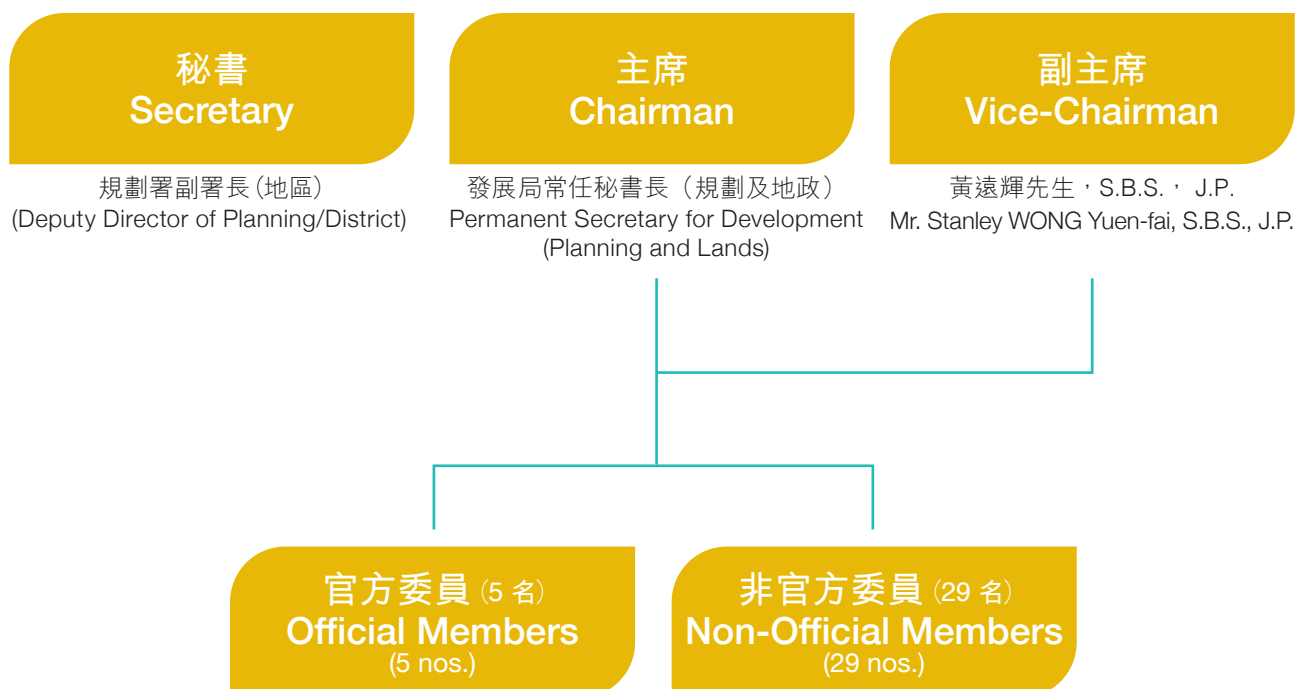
秘書
Secretary

規劃署副署長(地區)
(Deputy Director of Planning/District)

主席
Chairman

發展局常任秘書長（規劃及地政）
Permanent Secretary for Development (Planning and Lands)

副主席
Vice-Chairman

黃遠輝先生，S.B.S.， J.P.
Mr. Stanley WONG Yuen-fai, S.B.S., J.P.

官方委員 (5 名)
Official Members
(5 nos.)

非官方委員 (29 名)
Non-Official Members
(29 nos.)